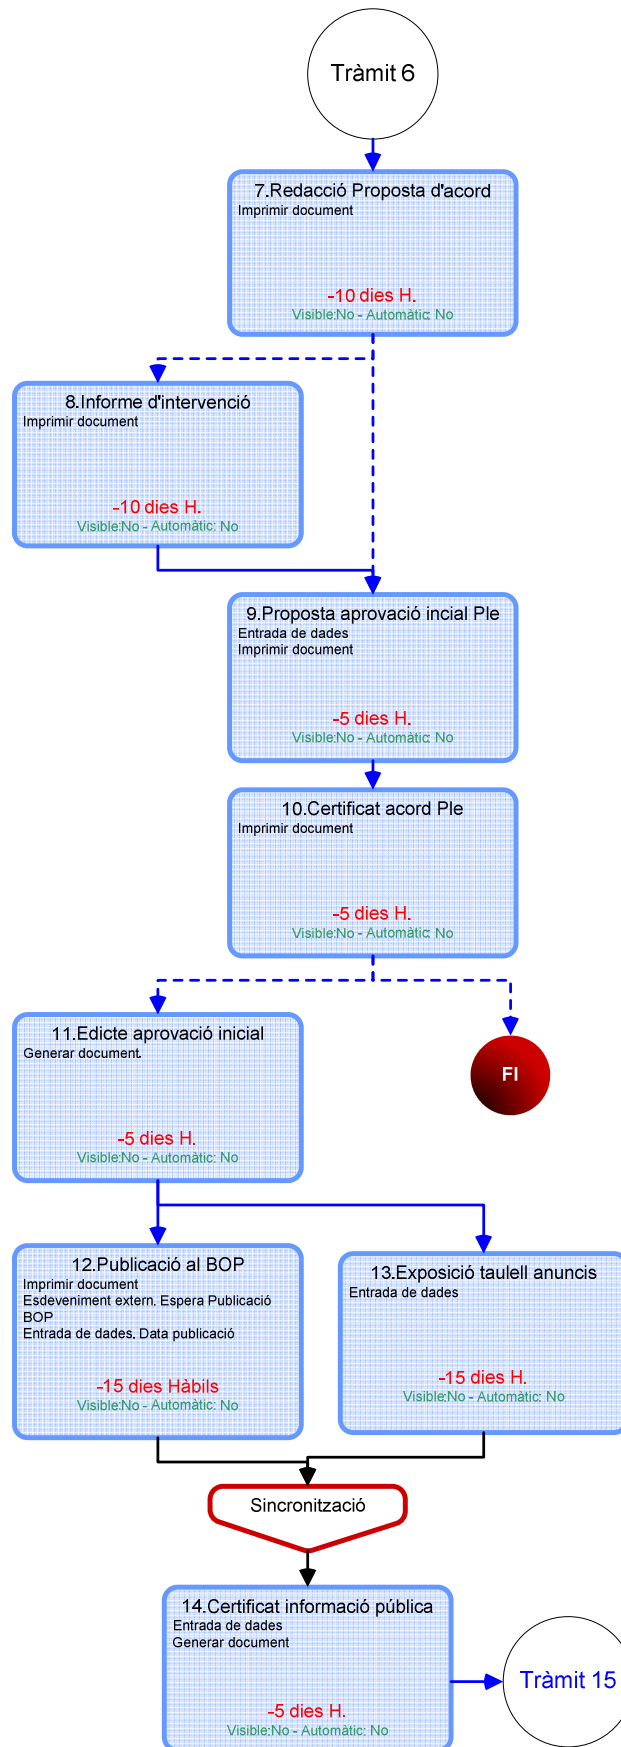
Tràmit 6

7.Redacció Proposta d'acord
Imprimir document
-10 dies H.
Visible:No - Automàtic: No

8.Informe d'intervenció
Imprimir document
-10 dies H.
Visible:No - Automàtic: No

9.Proposta aprovació incial Ple
Entrada de dades
Imprimir document
-5 dies H.
Visible:No - Automàtic: No

10.Certificat acord Ple
Imprimir document
-5 dies H.
Visible:No - Automàtic: No

11.Edicte aprovació inicial
Generar document
-5 dies H.
Visible:No - Automàtic: No

FI

12.Publicació al BOP
Imprimir document
Esdeveniment extern. Espera Publicació BOP
Entrada de dades. Data publicació
-15 dies Hàbils
Visible:No - Automàtic: No

13.Exposició taulell anuncis
Entrada de dades
-15 dies H.
Visible:No - Automàtic: No

Sincronització

14.Certificat informació pública
Entrada de dades
Generar document
-5 dies H.
Visible:No - Automàtic: No

Tràmit 15